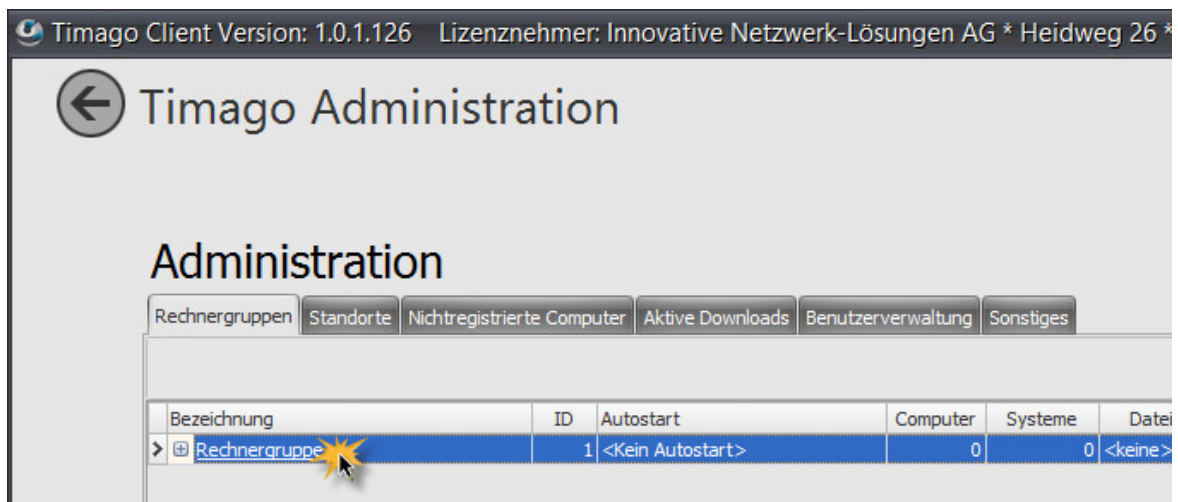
Timago Client Version: 1.0.1.126 Lizenznehmer: Innovative Netzwerk-Lösungen AG * Heidweg 26 *

Timago Administration

Administration

Rechnergruppen | Standorte | Nichtregistrierte Computer | Aktive Downloads | Benutzerverwaltung | Sonstiges

| | Bezeichnung | ID | Autostart | Computer | Systeme | Datei |
|---|---|---|---|---|---|---|
| > | ⊞ Rechnergruppe | 1 | <Kein Autostart> | 0 | 0 | <keine> |